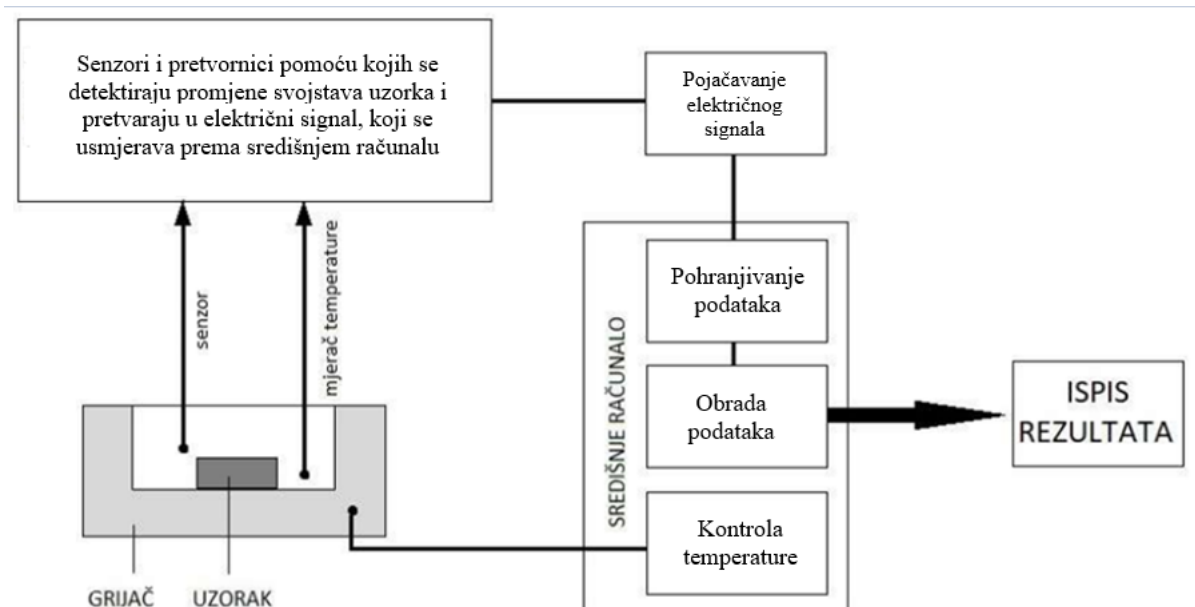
Senzori i pretvornici pomoću kojih se detektiraju promjene svojstava uzorka i pretvaraju u električni signal, koji se usmjerava prema središnjem računalu

Pojačavanje električnog signala

senzor

mjerač temperature

SREDIŠNJE RAČUNALO

Pohranjivanje podataka

Obrada podataka

ISPIS REZULTATA

Kontrola temperature

GRIJAČ

UZORAK